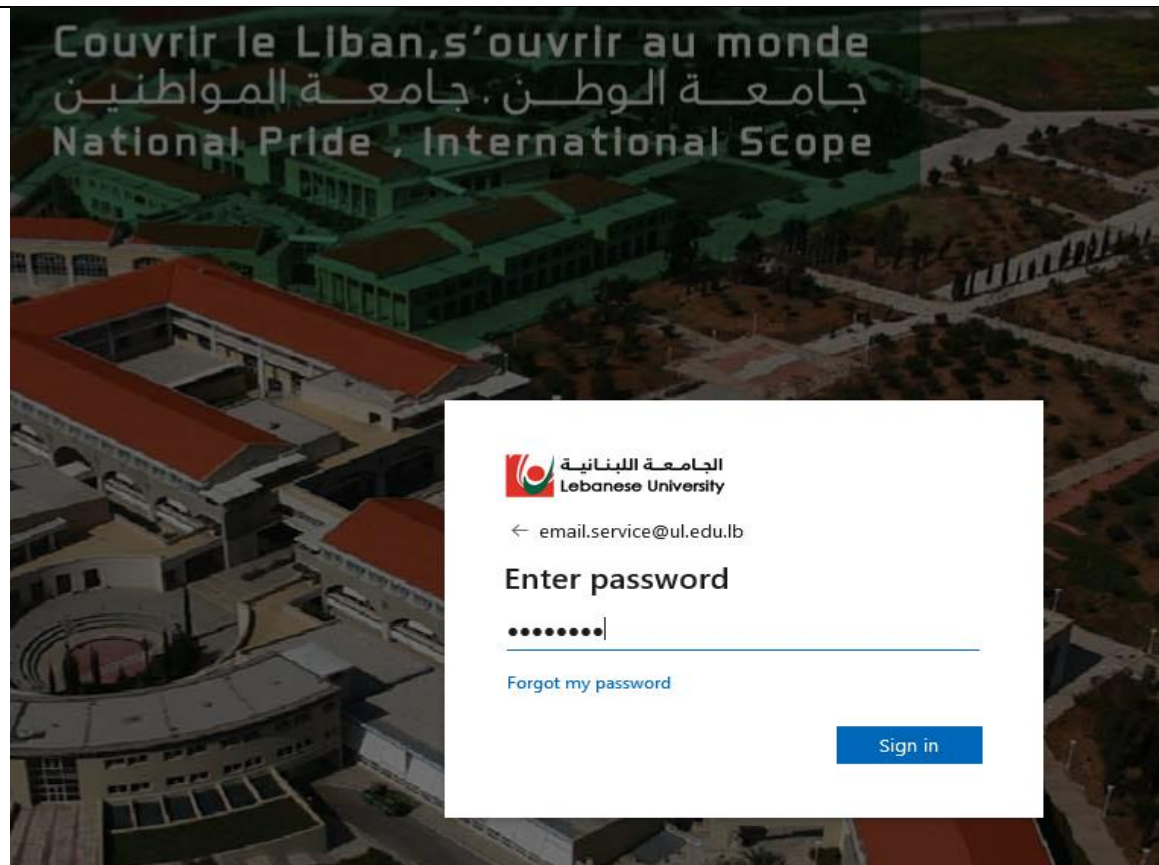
Couvrir le Liban,s'ouvrir au monde
جامعة الوطن . جامعة المواطنين
National Pride , International Scope

الجامعة اللبنانية
Lebanese University

← email.service@ul.edu.lb

Enter password

•••••••••

Forgot my password

Sign in